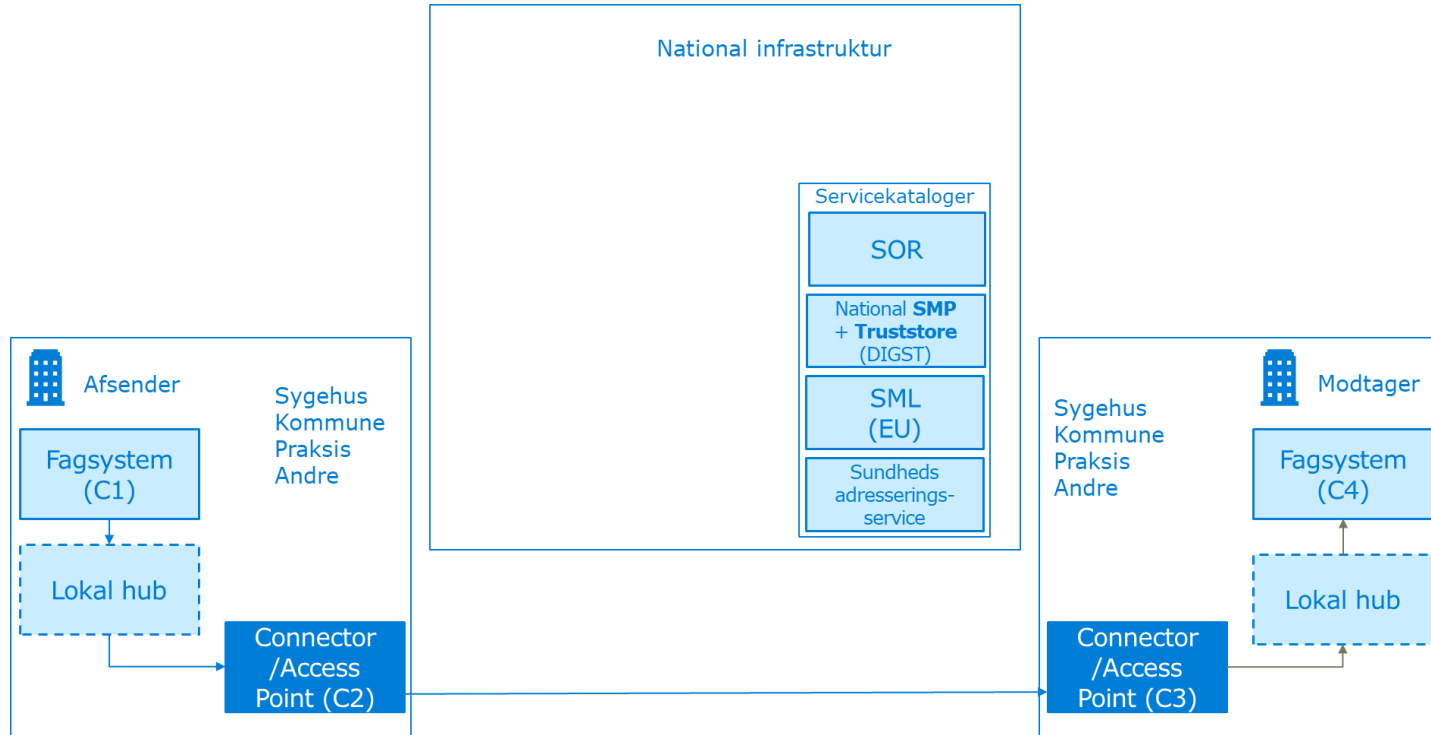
National infrastruktur

Servicekataloger

SOR

National **SMP** + **Truststore** (DIGST)

SML (EU)

Sundheds adresseringsservice

Afsender

Sygehus
Kommune
Praksis
Andre

Fagsystem (C1)

Lokal hub

Connector /Access Point (C2)

Sygehus
Kommune
Praksis
Andre

Modtager

Fagsystem (C4)

Lokal hub

Connector /Access Point (C3)